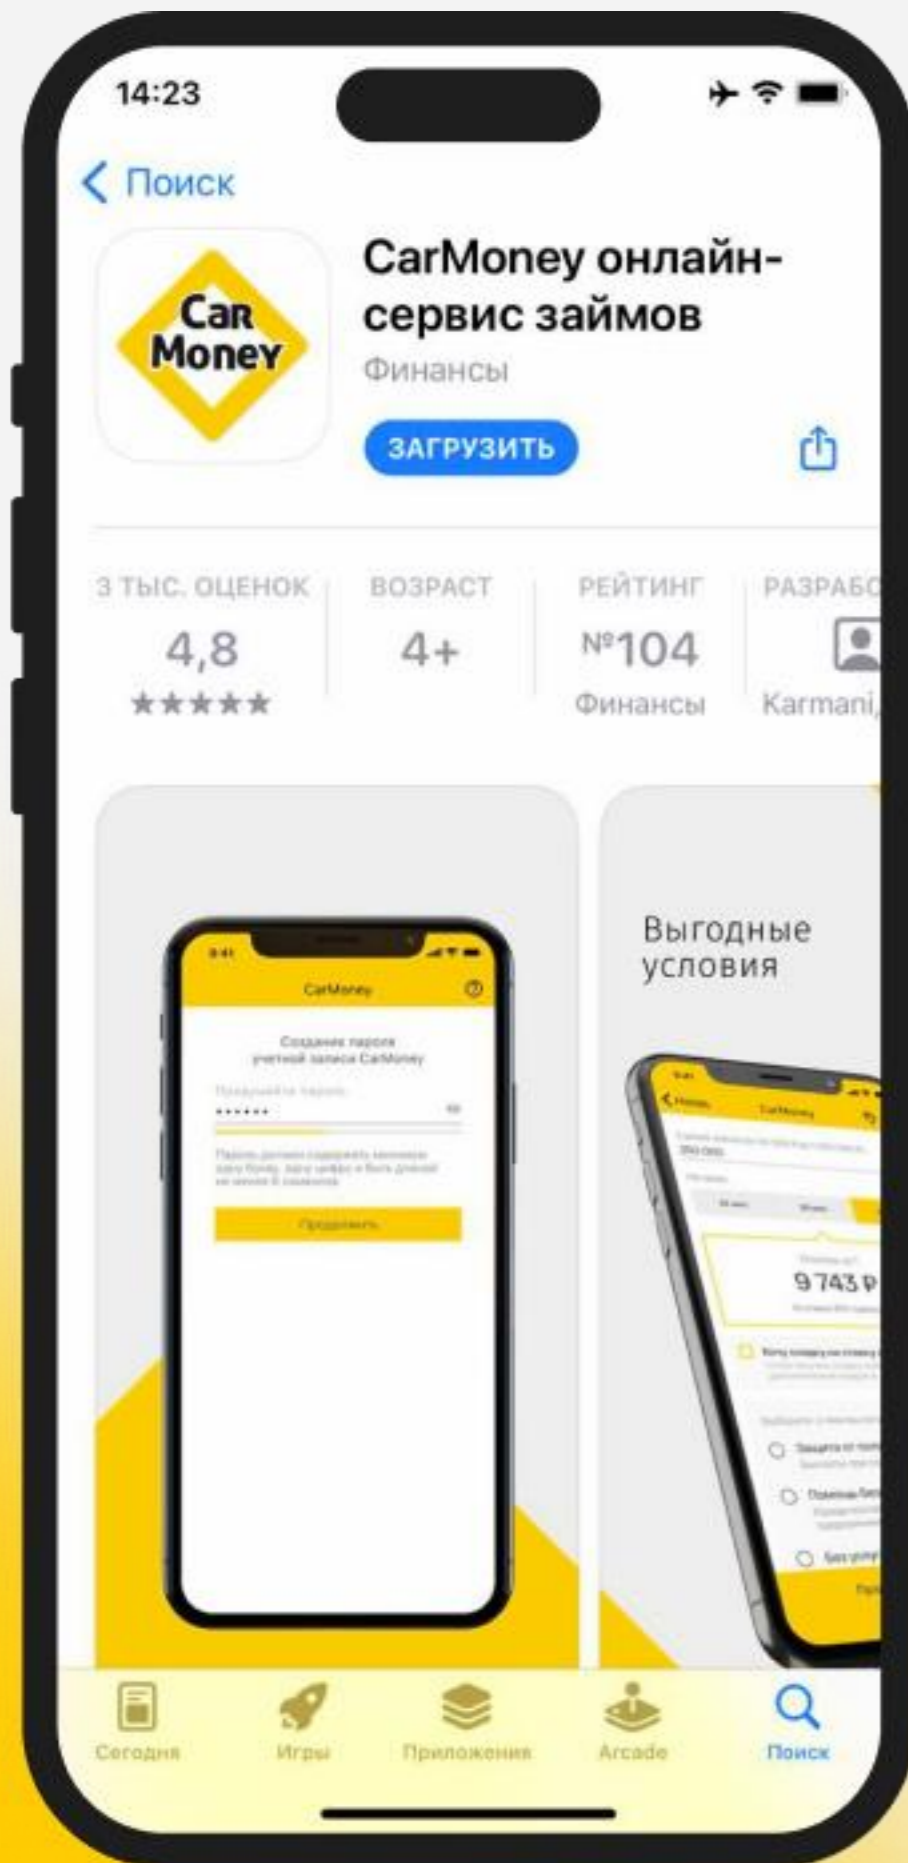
14:23

Поиск

CarMoney онлайн-сервис займов

Финансы

ЗАГРУЗИТЬ

| 3 ТЫС. ОЦЕНОК | ВОЗРАСТ | РЕЙТИНГ | РАЗРАБО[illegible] |
|---|---|---|---|
| 4,8 | 4+ | №104 | |
| ★★★★★ | | Финансы | Karmani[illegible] |

CarMoney

Создание пароля учетной записи CarMoney

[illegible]

Продолжить

Выгодные условия

CarMoney

9 743 ₽

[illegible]

Сегодня

Игры

Приложения

Arcade

Поиск